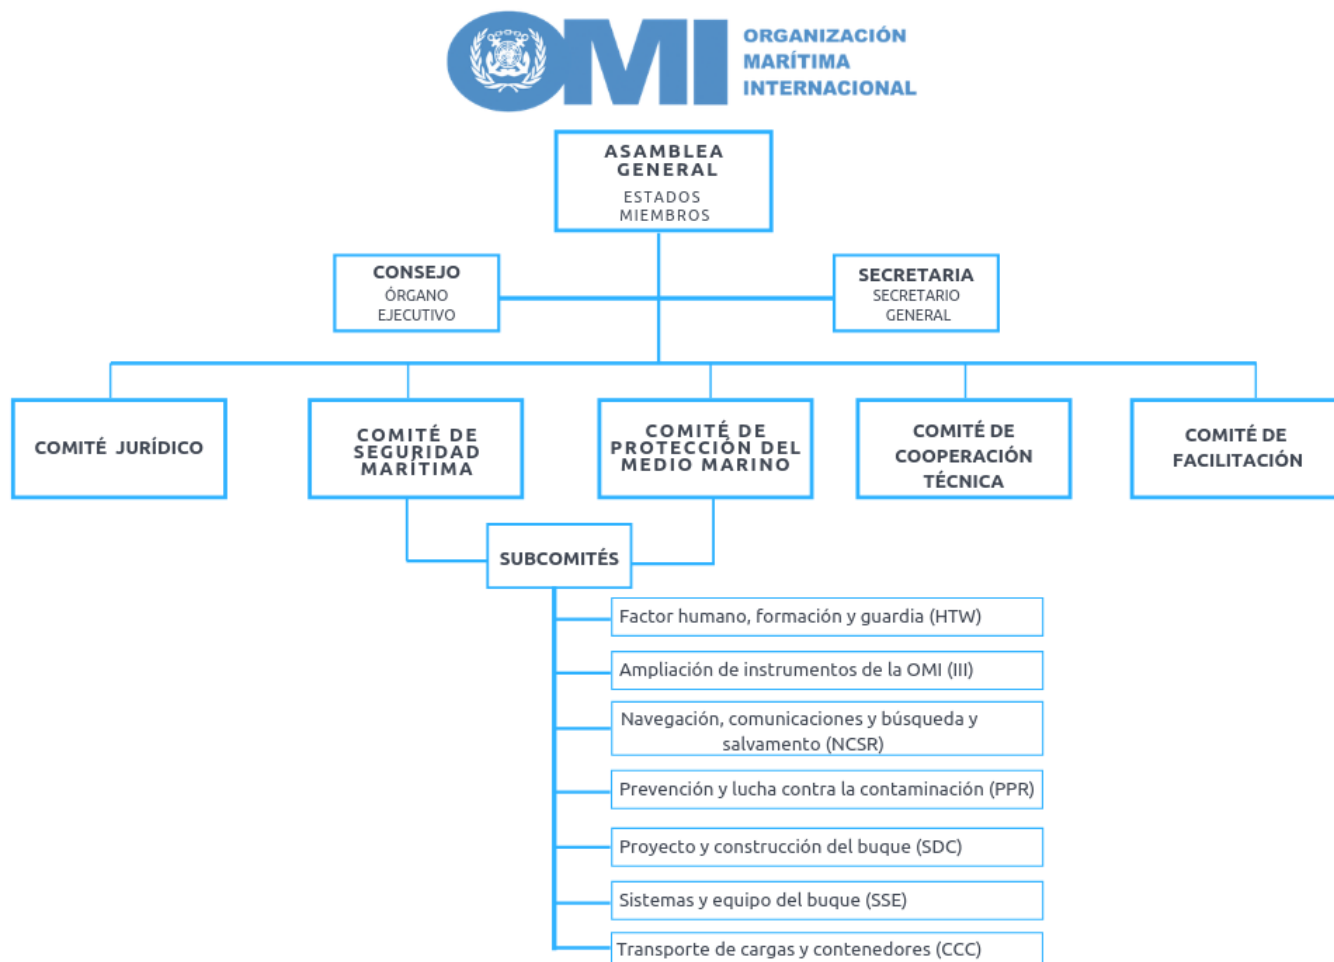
OMI ORGANIZACIÓN MARÍTIMA INTERNACIONAL

ASAMBLEA GENERAL
ESTADOS MIEMBROS

CONSEJO
ÓRGANO EJECUTIVO

SECRETARIA
SECRETARIO GENERAL

COMITÉ JURÍDICO

COMITÉ DE SEGURIDAD MARÍTIMA

COMITÉ DE PROTECCIÓN DEL MEDIO MARINO

COMITÉ DE COOPERACIÓN TÉCNICA

COMITÉ DE FACILITACIÓN

SUBCOMITÉS

Factor humano, formación y guardia (HTW)

Ampliación de instrumentos de la OMI (III)

Navegación, comunicaciones y búsqueda y salvamento (NCSR)

Prevención y lucha contra la contaminación (PPR)

Proyecto y construcción del buque (SDC)

Sistemas y equipo del buque (SSE)

Transporte de cargas y contenedores (CCC)